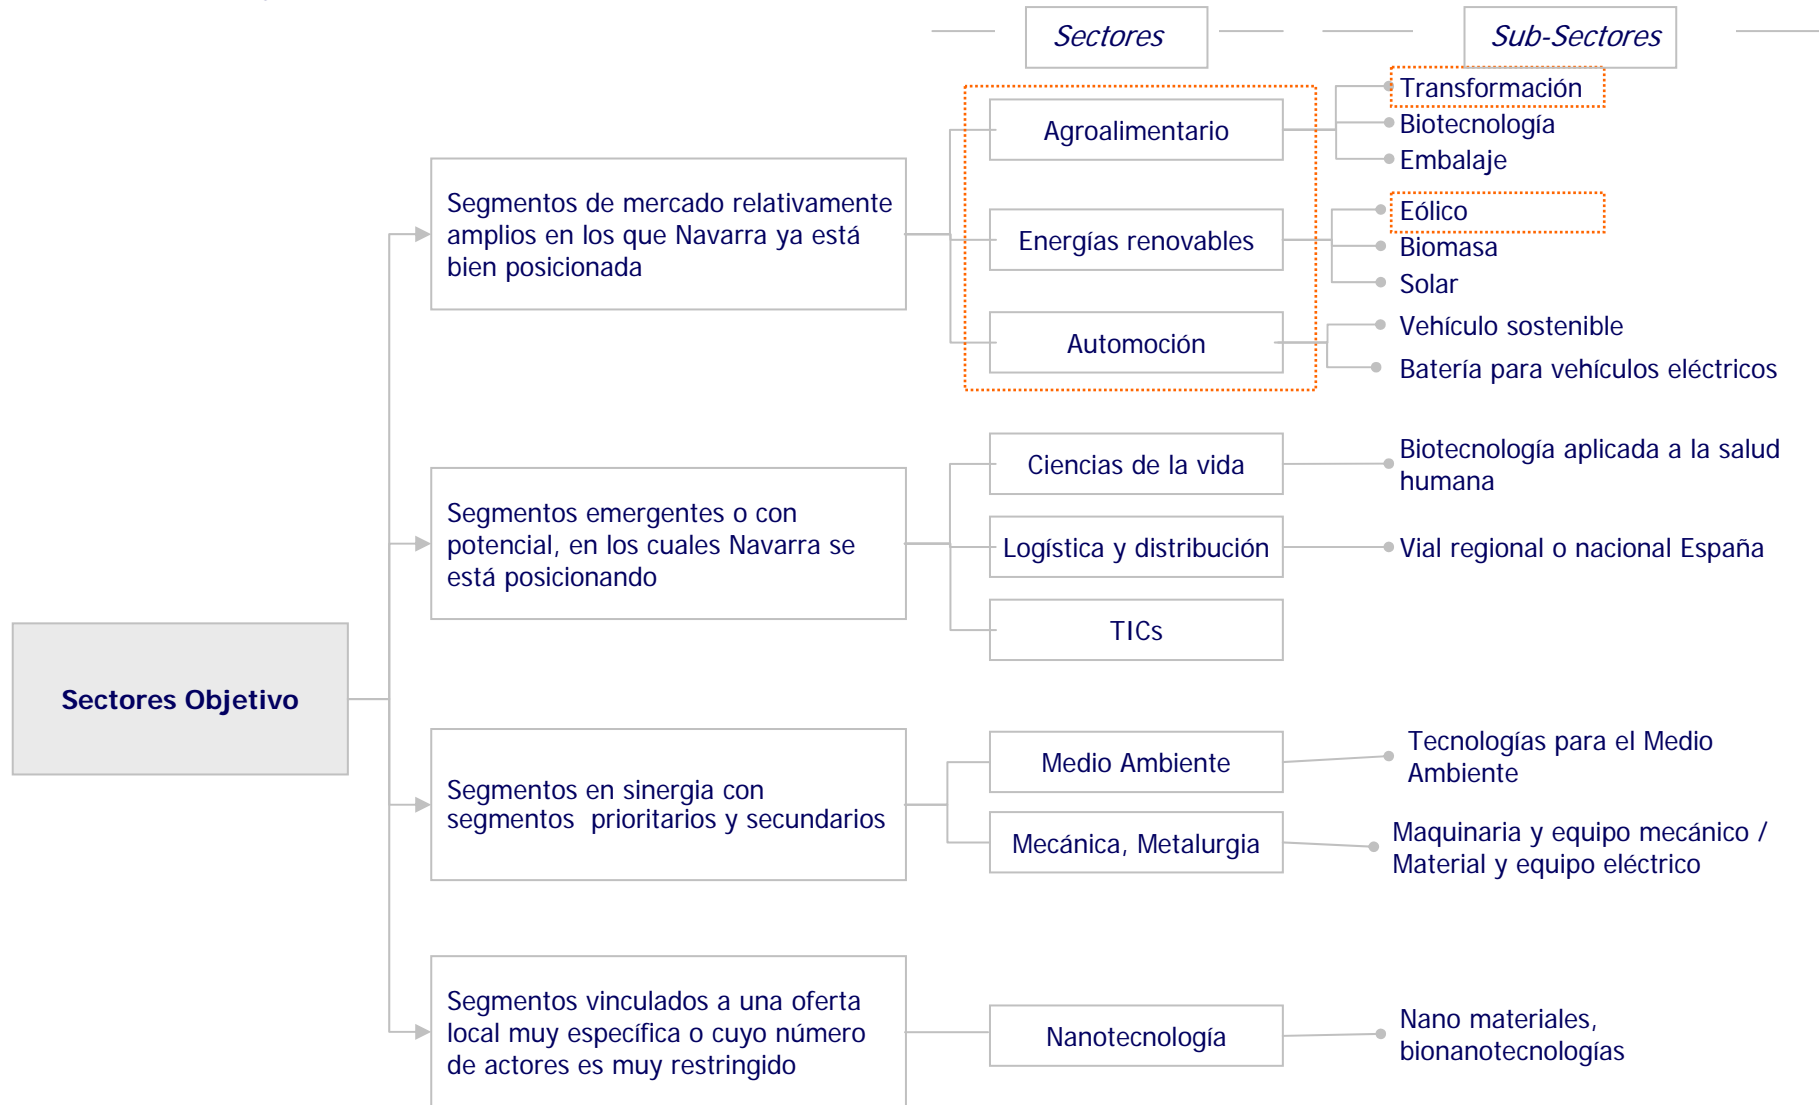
Sectores

Sub-Sectores

Sectores Objetivo

Segmentos de mercado relativamente amplios en los que Navarra ya está bien posicionada

Agroalimentario

Transformación
Biotecnología
Embalaje

Energías renovables

Eólico
Biomasa
Solar

Automoción

Vehículo sostenible
Batería para vehículos eléctricos

Segmentos emergentes o con potencial, en los cuales Navarra se está posicionando

Ciencias de la vida

Biotecnología aplicada a la salud humana

Logística y distribución

Vial regional o nacional España

TICs

Segmentos en sinergia con segmentos prioritarios y secundarios

Medio Ambiente

Tecnologías para el Medio Ambiente

Mecánica, Metalurgia

Maquinaria y equipo mecánico / Material y equipo eléctrico

Segmentos vinculados a una oferta local muy específica o cuyo número de actores es muy restringido

Nanotecnología

Nano materiales, bionanotecnologías